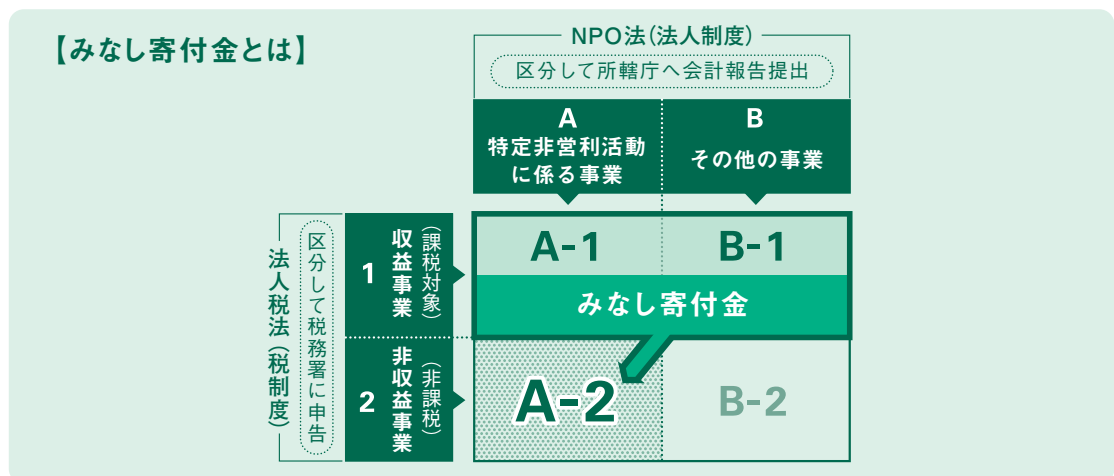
【みなし寄付金とは】

NPO法（法人制度）

区分して所轄庁へ会計報告提出

A
特定非営利活動に係る事業

B
その他の事業

法人税法（税制度）

区分して税務署に申告

1
収益事業
（課税対象）

2
非収益事業
（非課税）

A-1

B-1

みなし寄付金

A-2

B-2